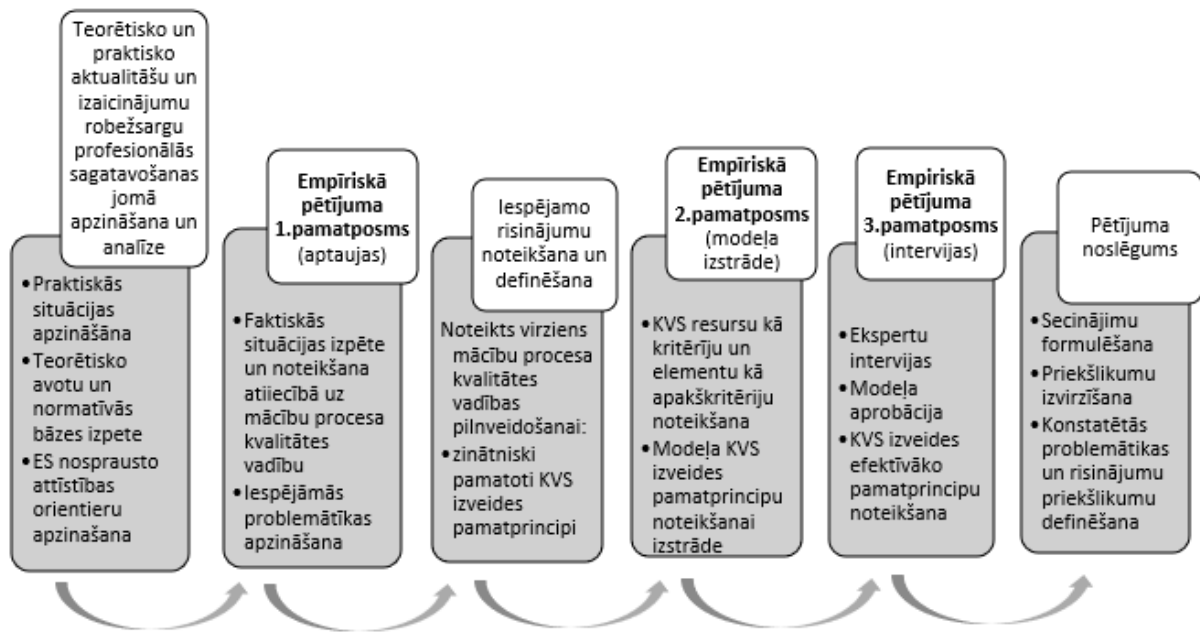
Teorētisko un praktisko aktualitāšu un izaicinājumu robežsargu profesionālās sagatavošanas jomā apzināšana un analīze

• Praktiskās situācijas apzināšana
• Teorētisko avotu un normatīvās bāzes izpete
• ES nosprausto attīstības orientieru apzināšana

Empīriskā pētījuma 1.pamatposms (aptaujas)

• Faktiskās situācijas izpēte un noteikšana atiiecībā uz mācību procesa kvalitātes vadību
• Iespējāmās problemātikas apzināšana

Iespējamo risinājumu noteikšana un definēšana

Noteikts virziens mācību procesa kvalitātes vadības pilnveidošanai:
• zinātniski pamatoti KVS izveides pamatprincipi

Empīriskā pētījuma 2.pamatposms (modeļa izstrāde)

• KVS resursu kā kritēriju un elementu kā apakškritēriju noteikšana
• Modeļa KVS izveides pamatprincipu noteikšanai izstrāde

Empīriskā pētījuma 3.pamatposms (intervijas)

• Ekspertu intervijas
• Modeļa aprobācija
• KVS izveides efektīvāko pamatprincipu noteikšana

Pētījuma noslēgums

• Secinājimu formulēšana
• Priekšlikumu izvirzīšana
• Konstatētās problemātikas un risinājumu priekšlikumu definēšana